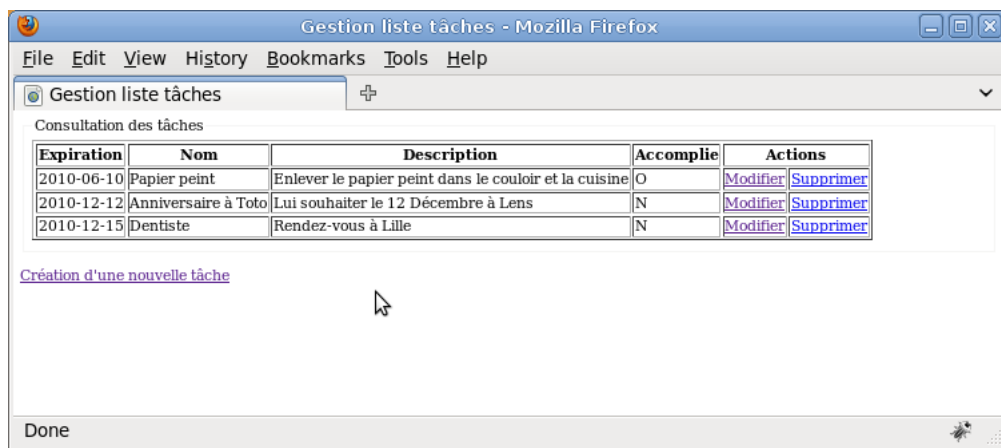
Gestion liste tâches - Mozilla Firefox

File Edit View History Bookmarks Tools Help

Gestion liste tâches

Consultation des tâches

| Expiration | Nom | Description | Accomplie | Actions | |
|---|---|---|---|---|---|
| 2010-06-10 | Papier peint | Enlever le papier peint dans le couloir et la cuisine | O | Modifier | Supprimer |
| 2010-12-12 | Anniversaire à Toto | Lui souhaiter le 12 Décembre à Lens | N | Modifier | Supprimer |
| 2010-12-15 | Dentiste | Rendez-vous à Lille | N | Modifier | Supprimer |

Création d'une nouvelle tâche

Done